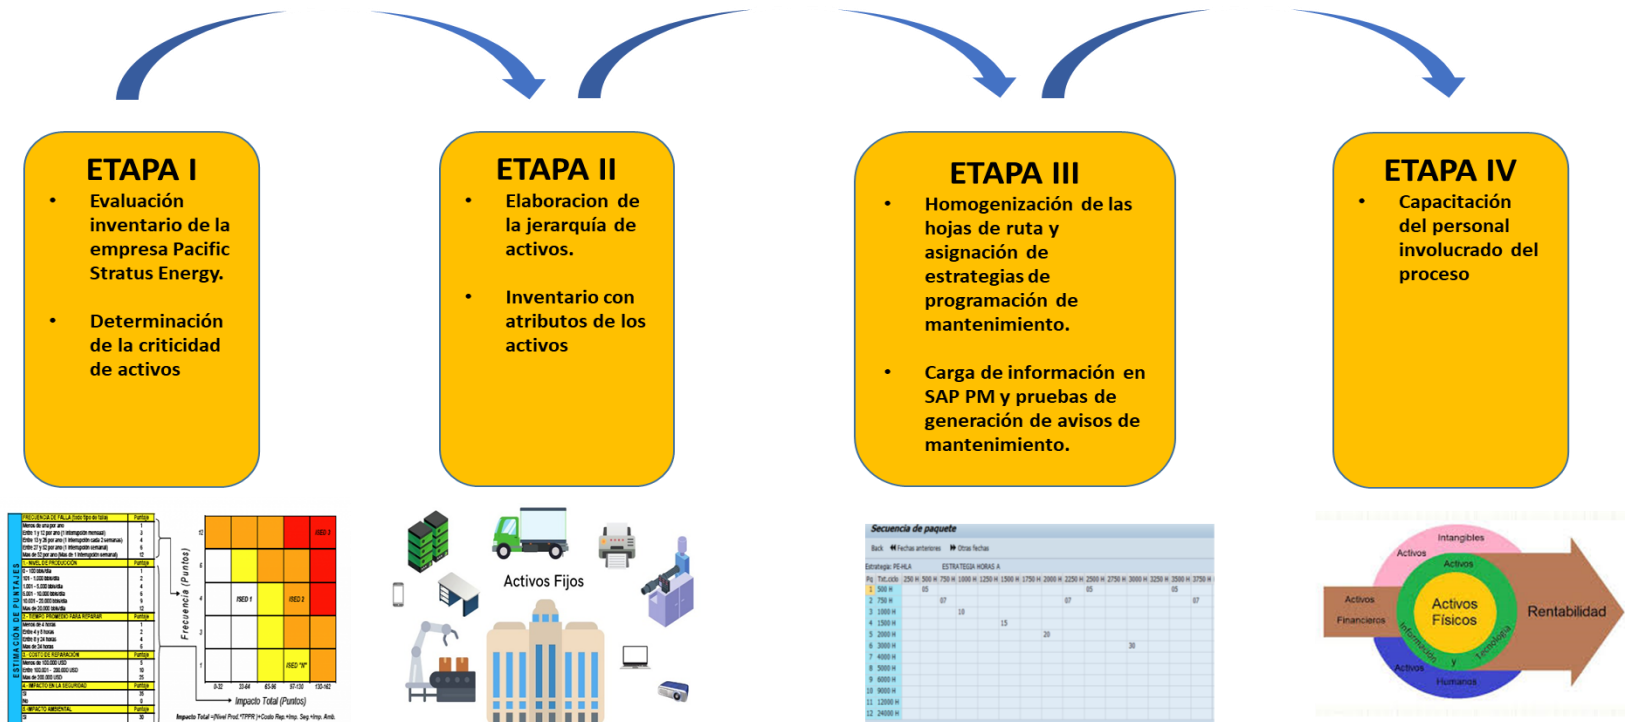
ETAPA I

• Evaluación inventario de la empresa Pacific Stratus Energy.

• Determinación de la criticidad de activos

ETAPA II

• Elaboracion de la jerarquía de activos.

• Inventario con atributos de los activos

ETAPA III

• Homogenización de las hojas de ruta y asignación de estrategias de programación de mantenimiento.

• Carga de información en SAP PM y pruebas de generación de avisos de mantenimiento.

ETAPA IV

• Capacitación del personal involucrado del proceso

ESTIMACIÓN DE PUNTAJES

FRECUENCIA DE FALLA (todo tipo de falla) | Puntaje

1. NIVEL DE PRODUCCIÓN | Puntaje

2. TIEMPO PROMEDIO PARA REPARAR | Puntaje

3. COSTO DE REPARACIÓN | Puntaje

4. IMPACTO EN LA SEGURIDAD | Puntaje

5. IMPACTO AMBIENTAL | Puntaje

Frecuencia (Puntos)

ISED 3
ISED 1
ISED 2
ISED "N"

0-32 | 33-64 | 65-96 | 97-130 | 130-162

Impacto Total (Puntos)

Impacto Total =(Nivel Prod.*TPPR )+Costo Rep.+Imp. Seg.+Imp. Amb.

Activos Fijos

Secuencia de paquete

Back | Fechas anteriores | Otras fechas

Estrategia: PE-HLA | ESTRATEGIA HORAS A

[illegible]

Intangibles
Activos
Activos
Activos Financieros
Activos Físicos
Información
y
Tecnología
Activos Humanos
Rentabilidad